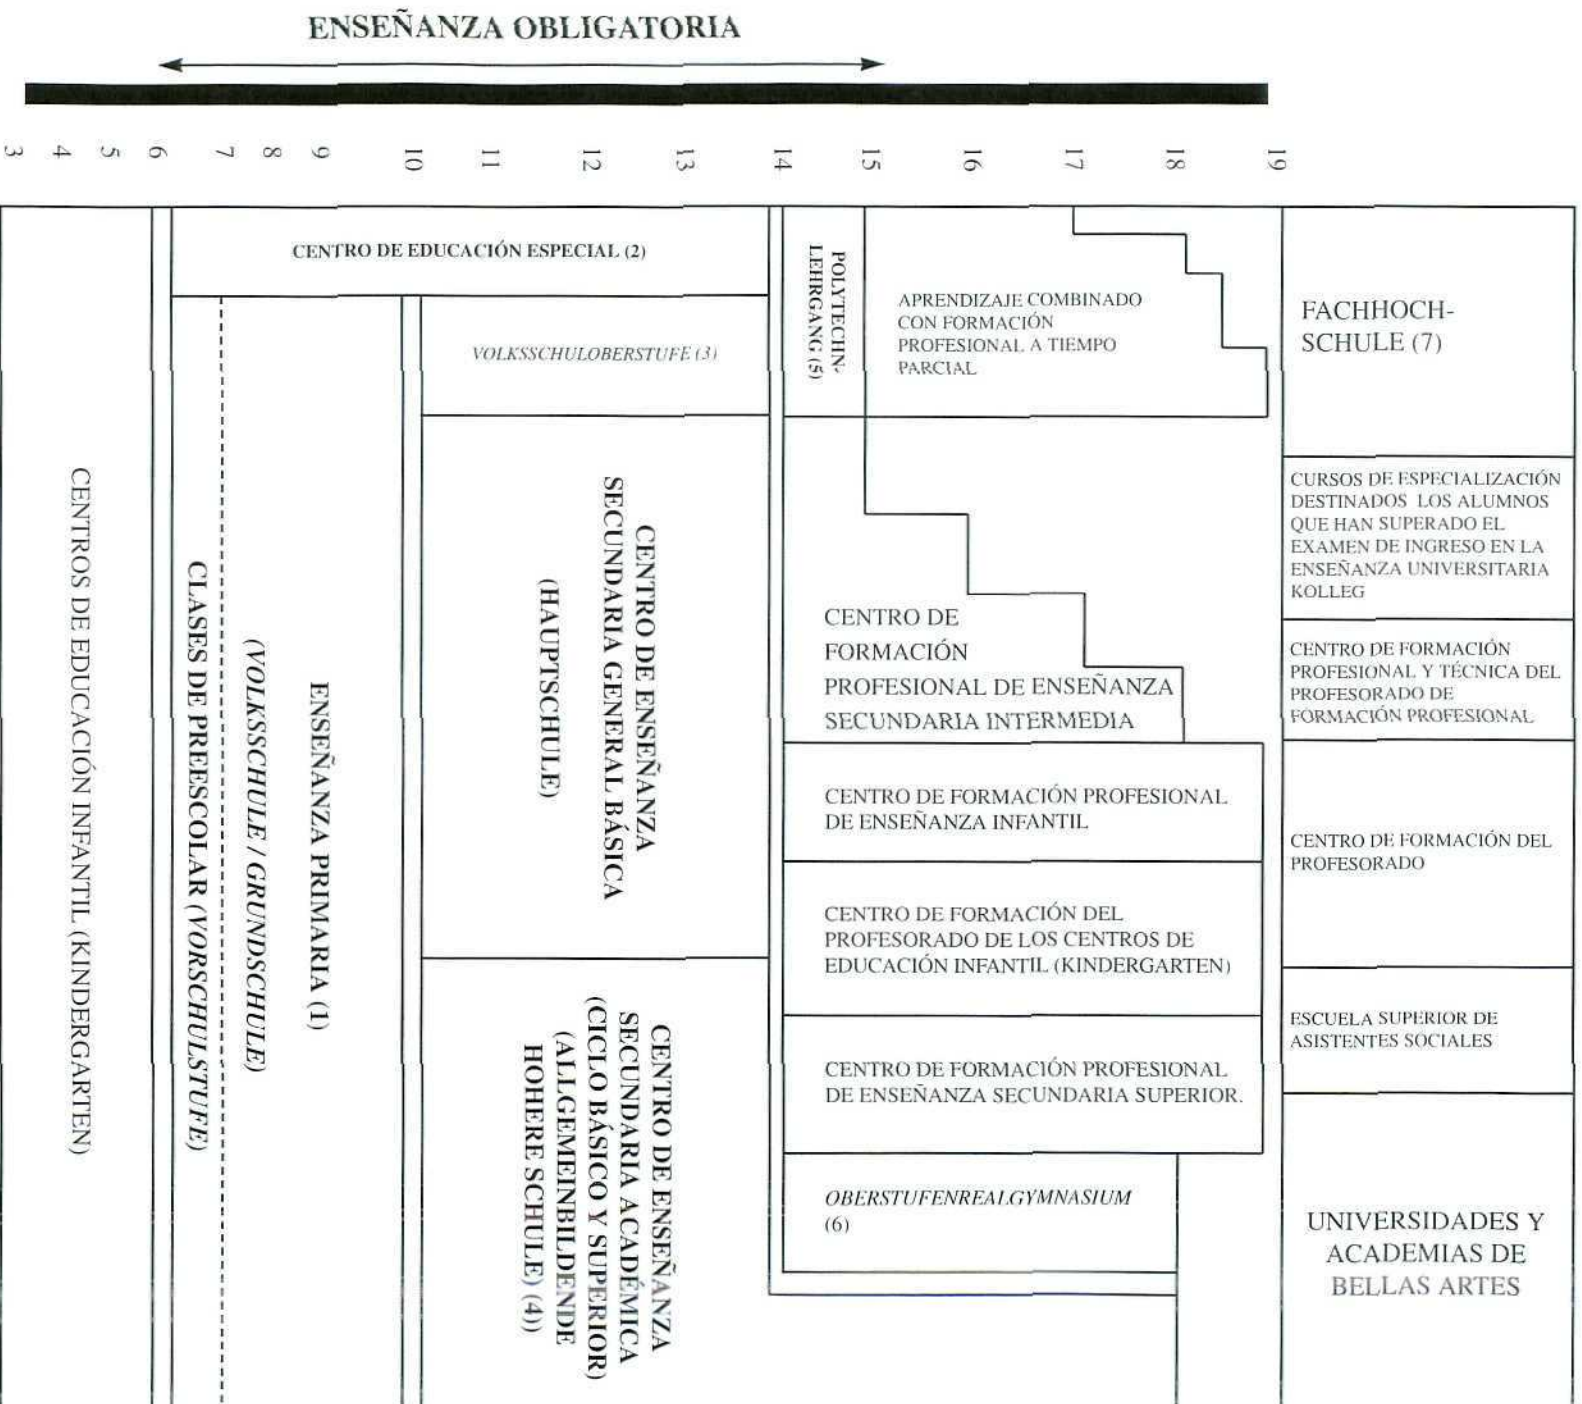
ENSEÑANZA OBLIGATORIA

3 4 5 6 7 8 9 10 11 12 13 14 15 16 17 18 19

CENTROS DE EDUCACIÓN INFANTIL (KINDERGARTEN)

CENTRO DE EDUCACIÓN ESPECIAL (2)

CLASES DE PREESCOLAR (VORSCHULSTUFE)

(VOLKSSCHULE / GRUNDSCHULE)

ENSEÑANZA PRIMARIA (1)

VOLKSSCHULOBERSTUFE (3)

CENTRO DE ENSEÑANZA SECUNDARIA GENERAL BÁSICA (HAUPTSCHULE)

CENTRO DE ENSEÑANZA SECUNDARIA ACADÉMICA (CICLO BÁSICO Y SUPERIOR) (ALLGEMEINBILDENDE HOHERE SCHULE) (4)

POLYTECHN-LEHRGANG (5)

APRENDIZAJE COMBINADO CON FORMACIÓN PROFESIONAL A TIEMPO PARCIAL

CENTRO DE FORMACIÓN PROFESIONAL DE ENSEÑANZA SECUNDARIA INTERMEDIA

CENTRO DE FORMACIÓN PROFESIONAL DE ENSEÑANZA INFANTIL

CENTRO DE FORMACIÓN DEL PROFESORADO DE LOS CENTROS DE EDUCACIÓN INFANTIL (KINDERGARTEN)

CENTRO DE FORMACIÓN PROFESIONAL DE ENSEÑANZA SECUNDARIA SUPERIOR.

OBERSTUFENREALGYMNASIUM (6)

FACHHOCH-SCHULE (7)

CURSOS DE ESPECIALIZACIÓN DESTINADOS LOS ALUMNOS QUE HAN SUPERADO EL EXAMEN DE INGRESO EN LA ENSEÑANZA UNIVERSITARIA KOLLEG

CENTRO DE FORMACIÓN PROFESIONAL Y TÉCNICA DEL PROFESORADO DE FORMACIÓN PROFESIONAL

CENTRO DE FORMACIÓN DEL PROFESORADO

ESCUELA SUPERIOR DE ASISTENTES SOCIALES

UNIVERSIDADES Y ACADEMIAS DE BELLAS ARTES